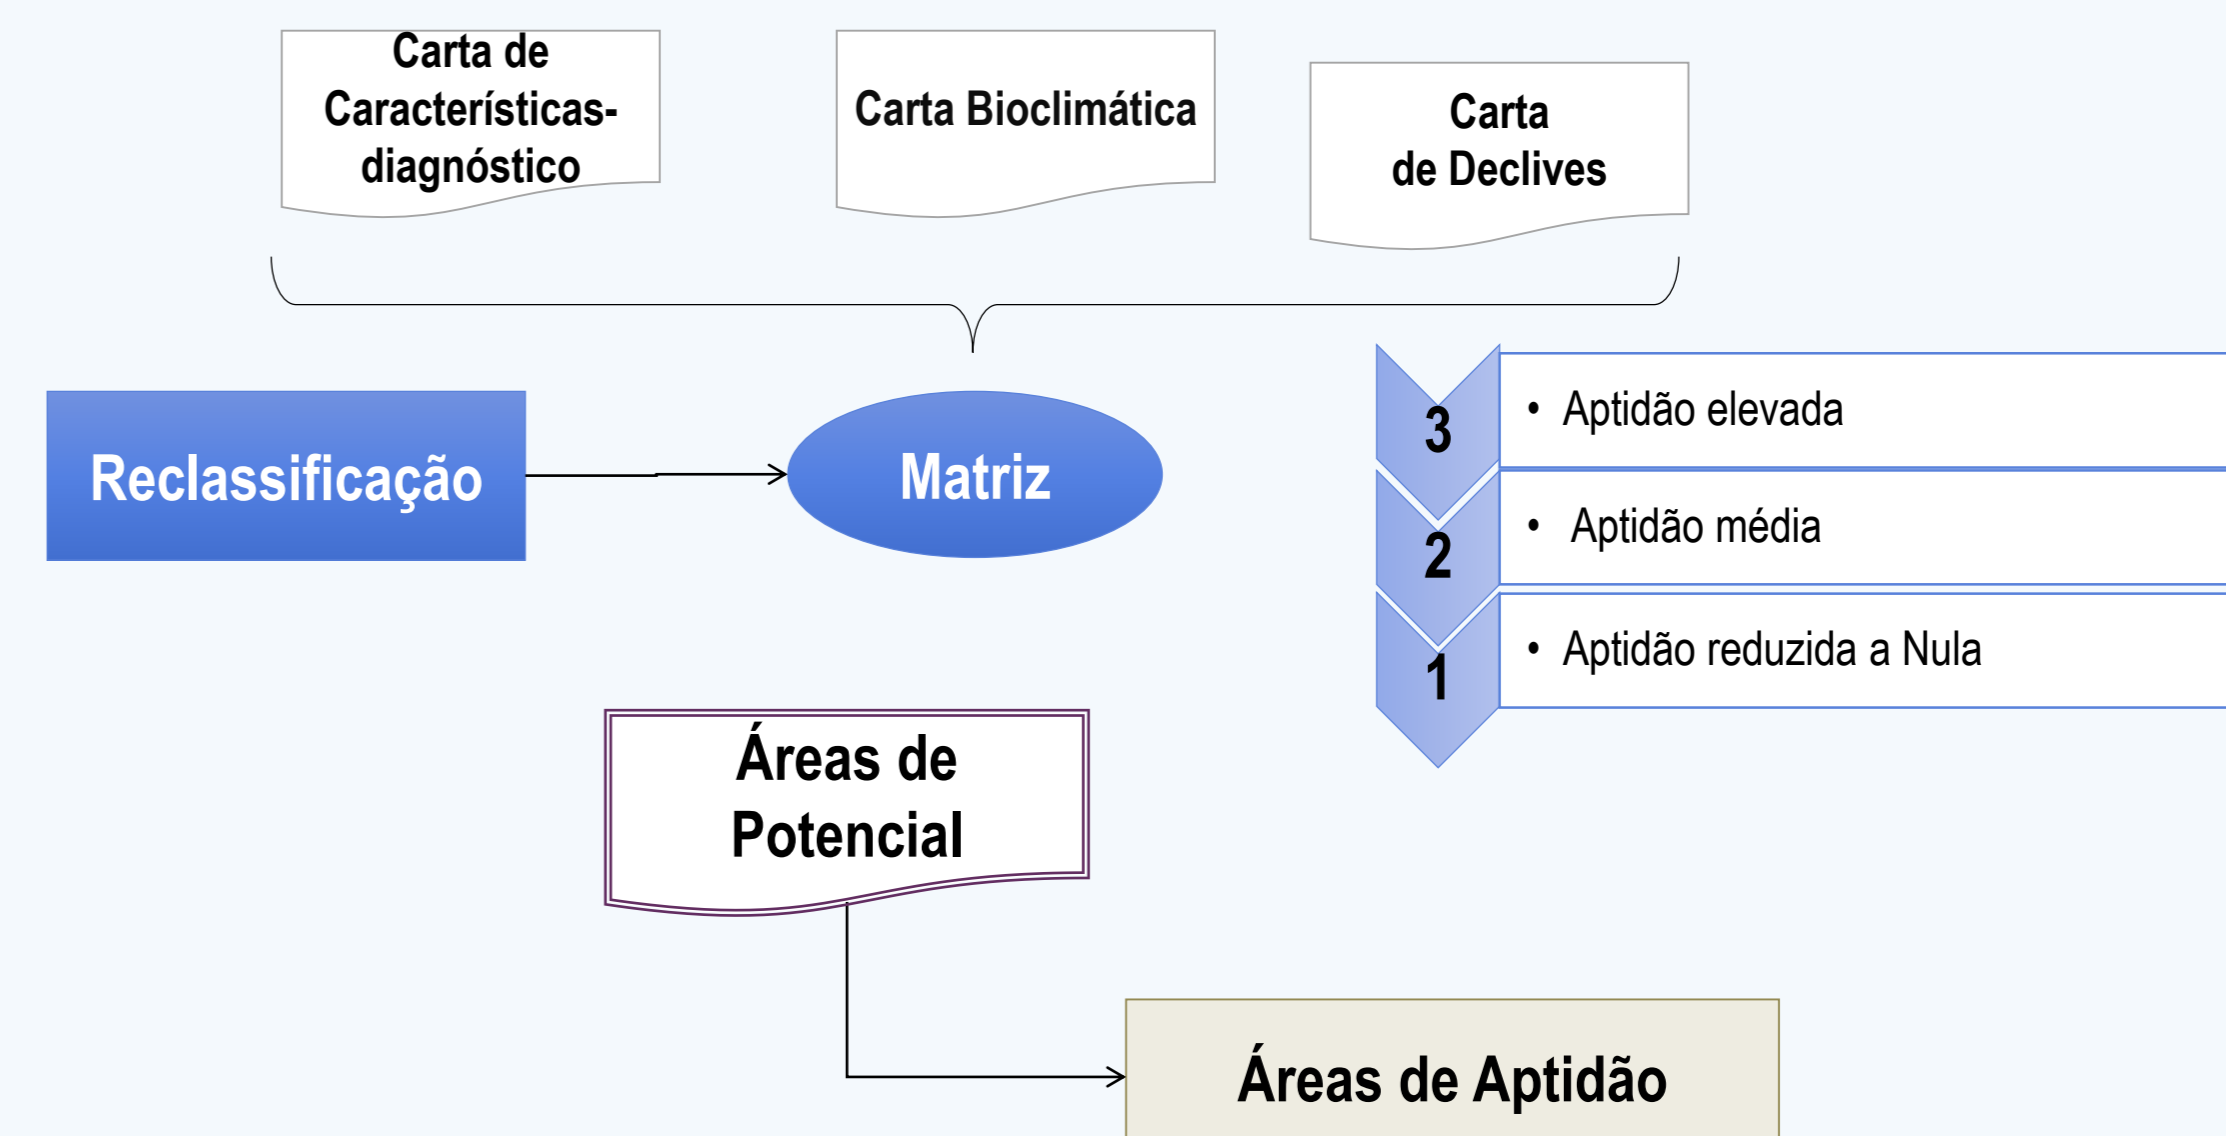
Carta de Características-diagnóstico

Carta Bioclimática

Carta de Declives

Reclassificação

Matriz

3
• Aptidão elevada

2
• Aptidão média

1
• Aptidão reduzida a Nula

Áreas de Potencial

Áreas de Aptidão